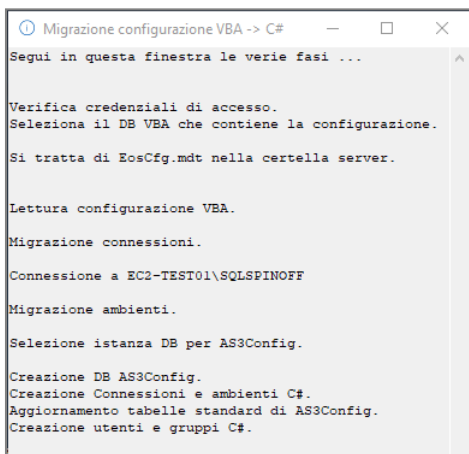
Migrazione configurazione VBA -> C#

Segui in questa finestra le verie fasi ...

Verifica credenziali di accesso.
Seleziona il DB VBA che contiene la configurazione.

Si tratta di EosCfg.mdt nella certella server.

Lettura configurazione VBA.

Migrazione connessioni.

Connessione a EC2-TEST01\SQLSPINOFF

Migrazione ambienti.

Selezione istanza DB per AS3Config.

Creazione DB AS3Config.
Creazione Connessioni e ambienti C#.
Aggiornamento tabelle standard di AS3Config.
Creazione utenti e gruppi C#.